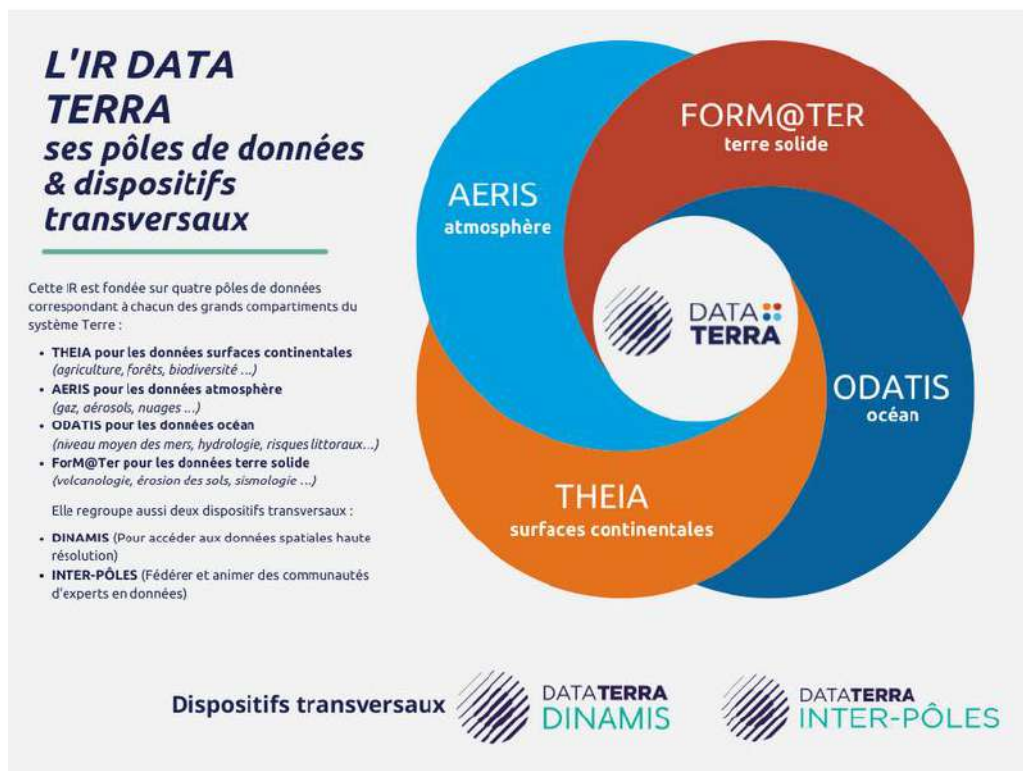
L'IR DATA TERRA
ses pôles de données & dispositifs transversaux

Cette IR est fondée sur quatre pôles de données correspondant à chacun des grands compartiments du système Terre :

- THEIA pour les données surfaces continentales (agriculture, forêts, biodiversité ...)
- AERIS pour les données atmosphère (gaz, aérosols, nuages ...)
- ODATIS pour les données océan (niveau moyen des mers, hydrologie, risques littoraux...)
- ForM@Ter pour les données terre solide (volcanologie, érosion des sols, sismologie ...)

Elle regroupe aussi deux dispositifs transversaux :

- DINAMIS (Pour accéder aux données spatiales haute résolution)
- INTER-PÔLES (Fédérer et animer des communautés d'experts en données)

AERIS
atmosphère

FORM@TER
terre solide

DATA TERRA

ODATIS
océan

THEIA
surfaces continentales

Dispositifs transversaux

DATATERRA
DINAMIS

DATATERRA
INTER-PÔLES